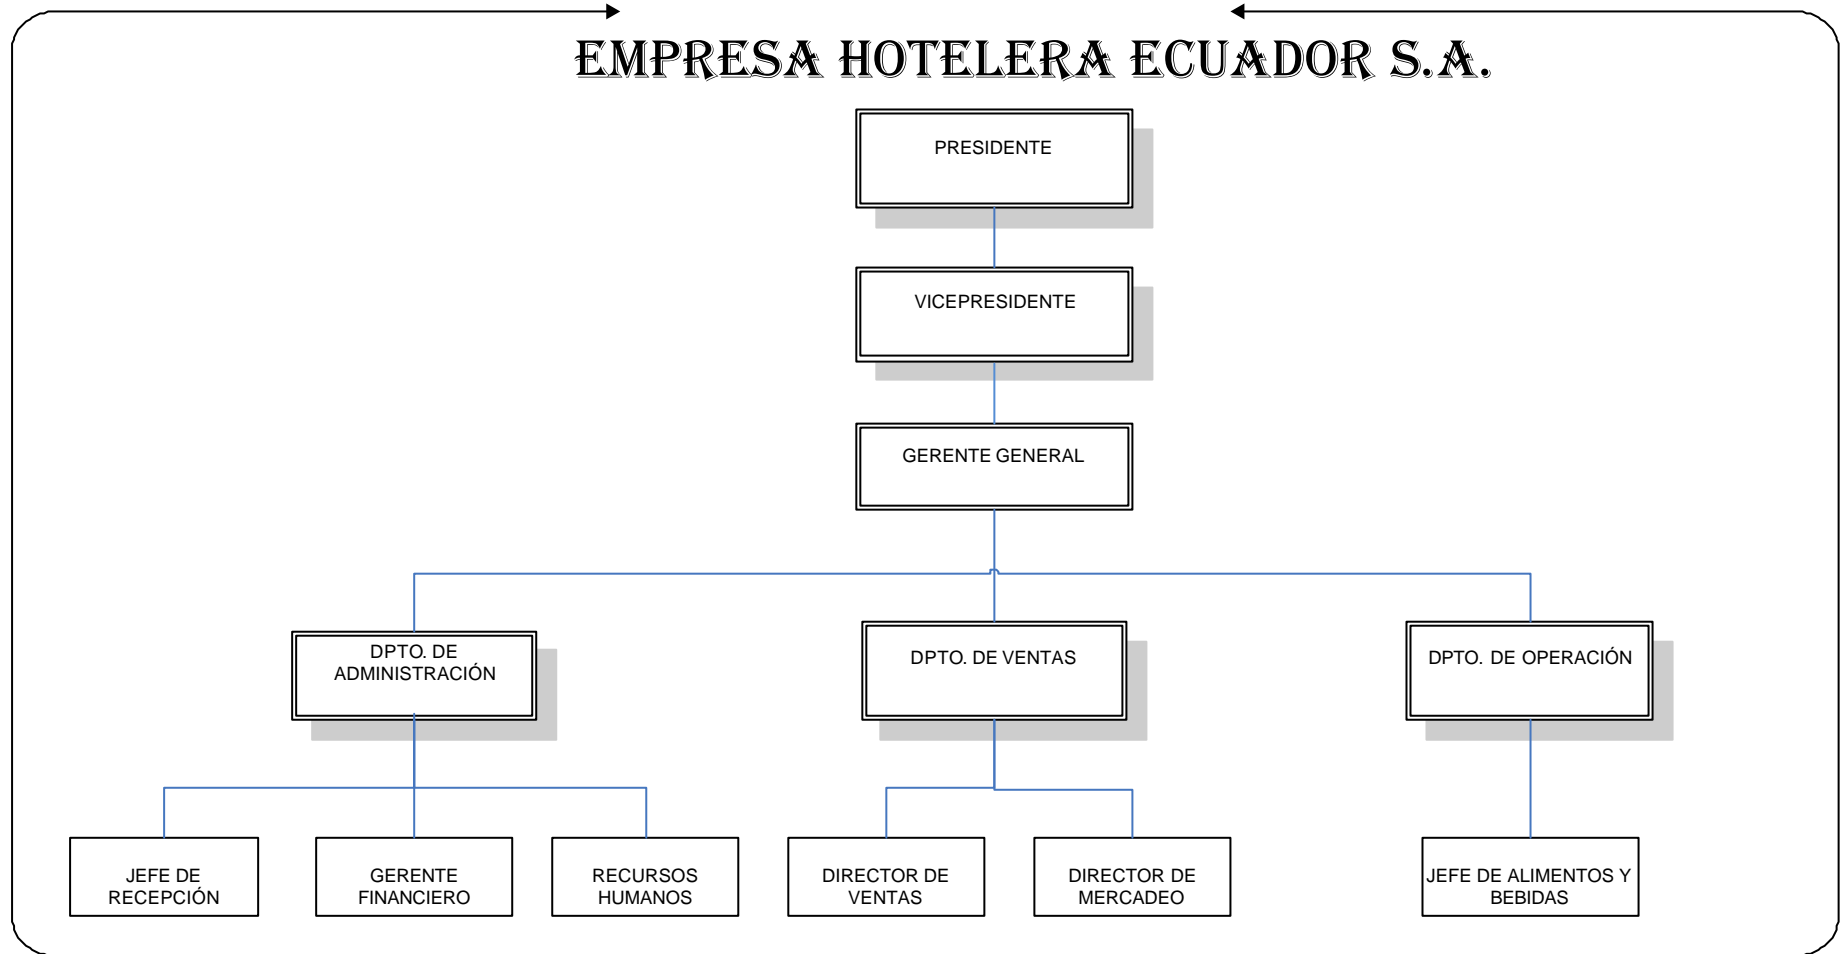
EMPRESA HOTELERA ECUADOR S.A.

PRESIDENTE

VICEPRESIDENTE

GERENTE GENERAL

DPTO. DE ADMINISTRACIÓN

DPTO. DE VENTAS

DPTO. DE OPERACIÓN

JEFE DE RECEPCIÓN

GERENTE FINANCIERO

RECURSOS HUMANOS

DIRECTOR DE VENTAS

DIRECTOR DE MERCADEO

JEFE DE ALIMENTOS Y BEBIDAS